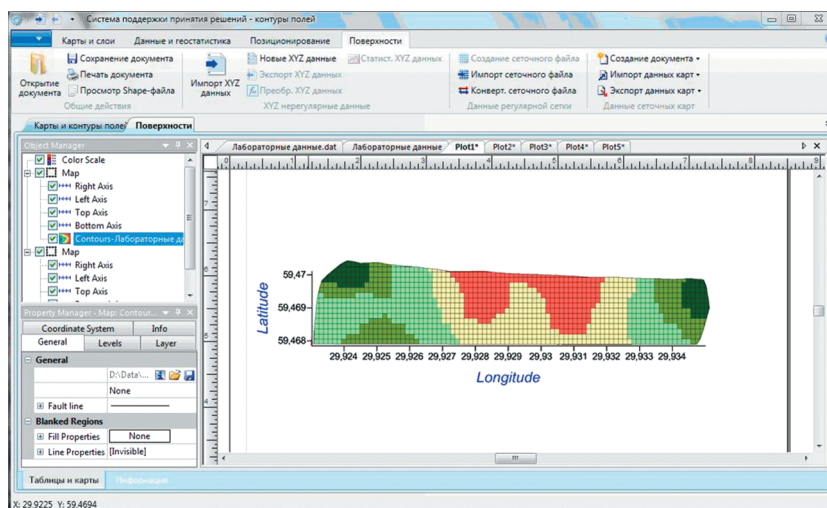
Система поддержки принятия решений - контуры полей

Карты и слои | Данные и геостатистика | Позиционирование | Поверхности

Открытие документа
Сохранение документа
Печать документа
Просмотр Shape-файла
Общие действия

Импорт XYZ данных
Новые XYZ данные
Экспорт XYZ данных
Преобр. XYZ данных
Статист. XYZ данных
XYZ нерегулярные данные

Создание сеточного файла
Импорт сеточного файла
Конверт. сеточного файла
Данные регулярной сетки

Создание документа
Импорт данных карт
Экспорт данных карт
Данные сеточных карт

Карты и контуры полей | Поверхности

Object Manager
Color Scale
Map
Right Axis
Left Axis
Top Axis
Bottom Axis
Contours-Лабораторные да
Map
Right Axis
Left Axis
Top Axis

Property Manager - Map: Contour...
Coordinate System | Info
General | Levels | Layer
General
D:\Data\...
None
Fault line
Blanked Regions
Fill Properties | None
Line Properties | [Invisible]

Лабораторные данные.dat | Лабораторные данные | Plot1* | Plot2* | Plot3* | Plot4* | Plot5*

59,47
59,469
59,468
Latitude
29,924 29,925 29,926 29,927 29,928 29,929 29,93 29,931 29,932 29,933 29,934
Longitude

Таблицы и карты | Информация

X: 29.9225 Y: 59.4694